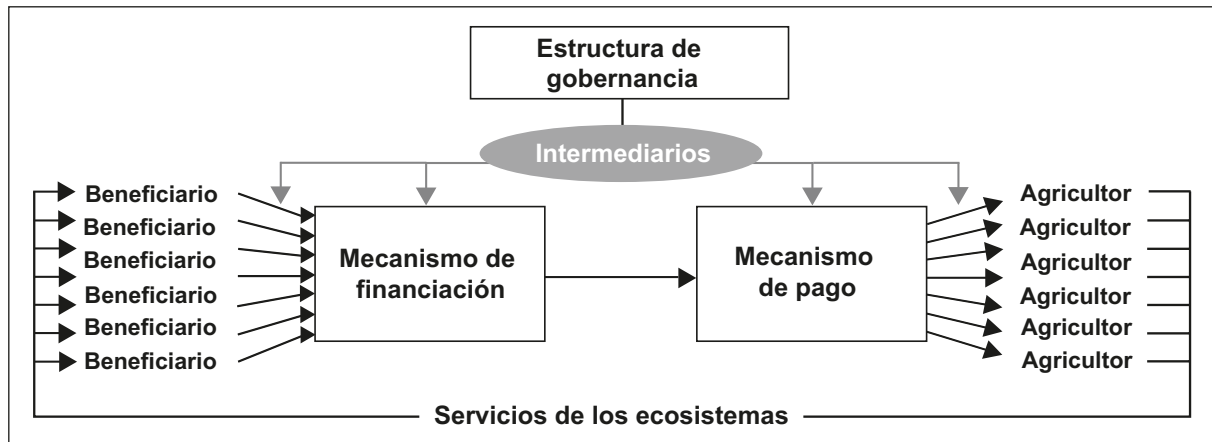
Estructura de gobernancia

Intermediarios

Beneficiario
Beneficiario
Beneficiario
Beneficiario
Beneficiario
Beneficiario
Beneficiario

Mecanismo de financiación

Mecanismo de pago

Agricultor
Agricultor
Agricultor
Agricultor
Agricultor
Agricultor
Agricultor

Servicios de los ecosistemas